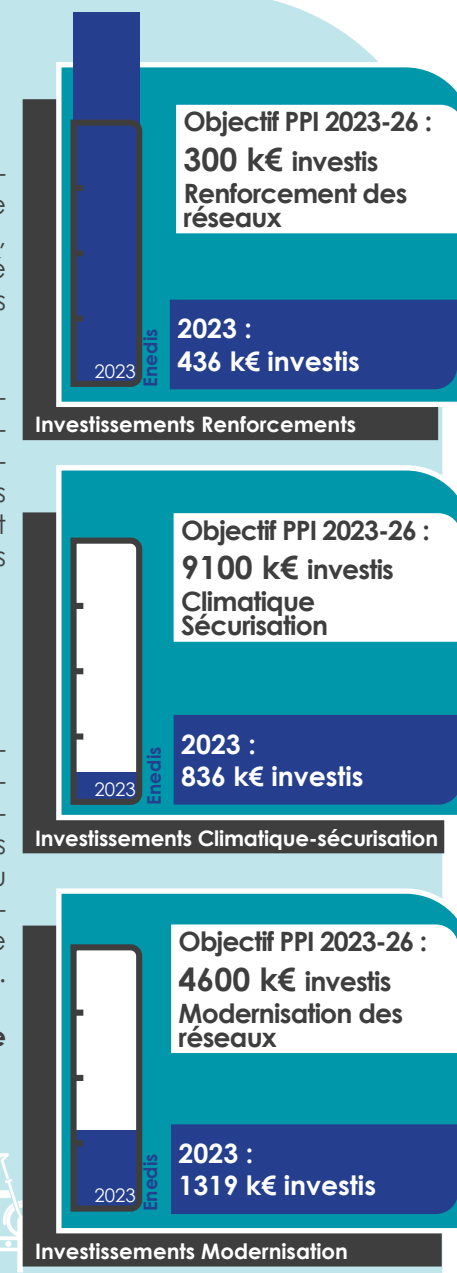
Objectif PPI 2023-26 :
300 k€ investis
Renforcement des réseaux

2023 :
436 k€ investis

2023
Enedis

Investissements Renforcements

Objectif PPI 2023-26 :
9100 k€ investis
Climatique Sécurisation

2023 :
836 k€ investis

2023
Enedis

Investissements Climatique-sécurisation

Objectif PPI 2023-26 :
4600 k€ investis
Modernisation des réseaux

2023 :
1319 k€ investis

2023
Enedis

Investissements Modernisation